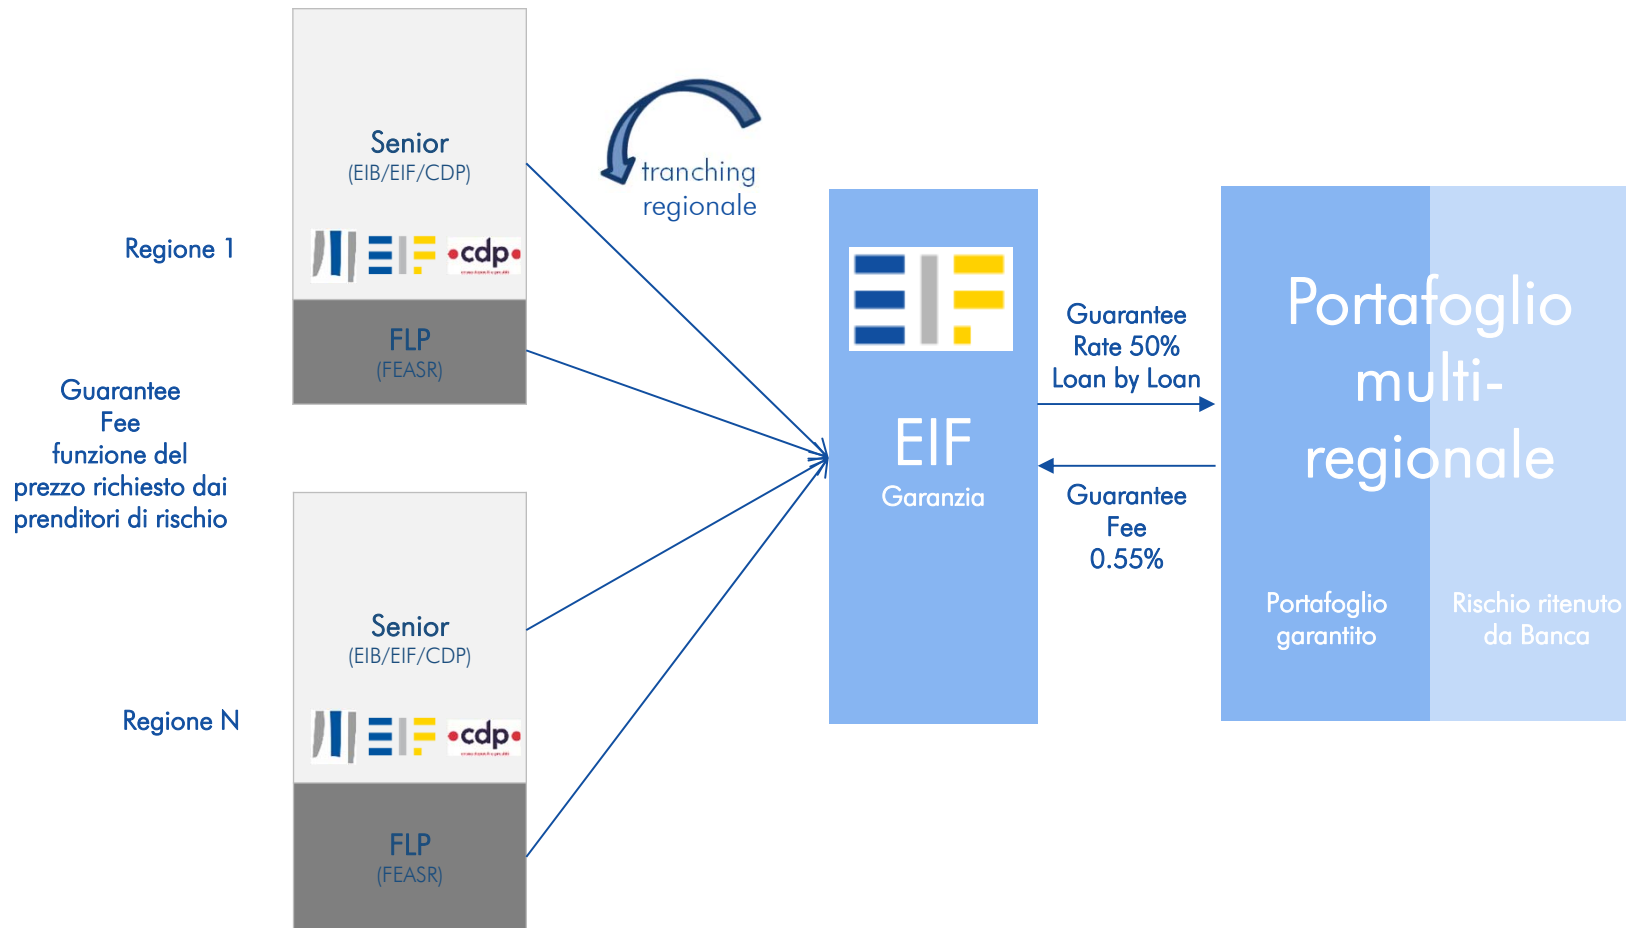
Senior
(EIB/EIF/CDP)

EIF •cdp•

FLP
(FEASR)

Regione 1

tranching
regionale

Guarantee
Fee
funzione del
prezzo richiesto dai
prenditori di rischio

Senior
(EIB/EIF/CDP)

EIF •cdp•

FLP
(FEASR)

Regione N

EIF
Garanzia

Guarantee
Rate 50%
Loan by Loan

Guarantee
Fee
0.55%

Portafoglio
multi-
regionale

Portafoglio
garantito

Rischio ritenuto
da Banca